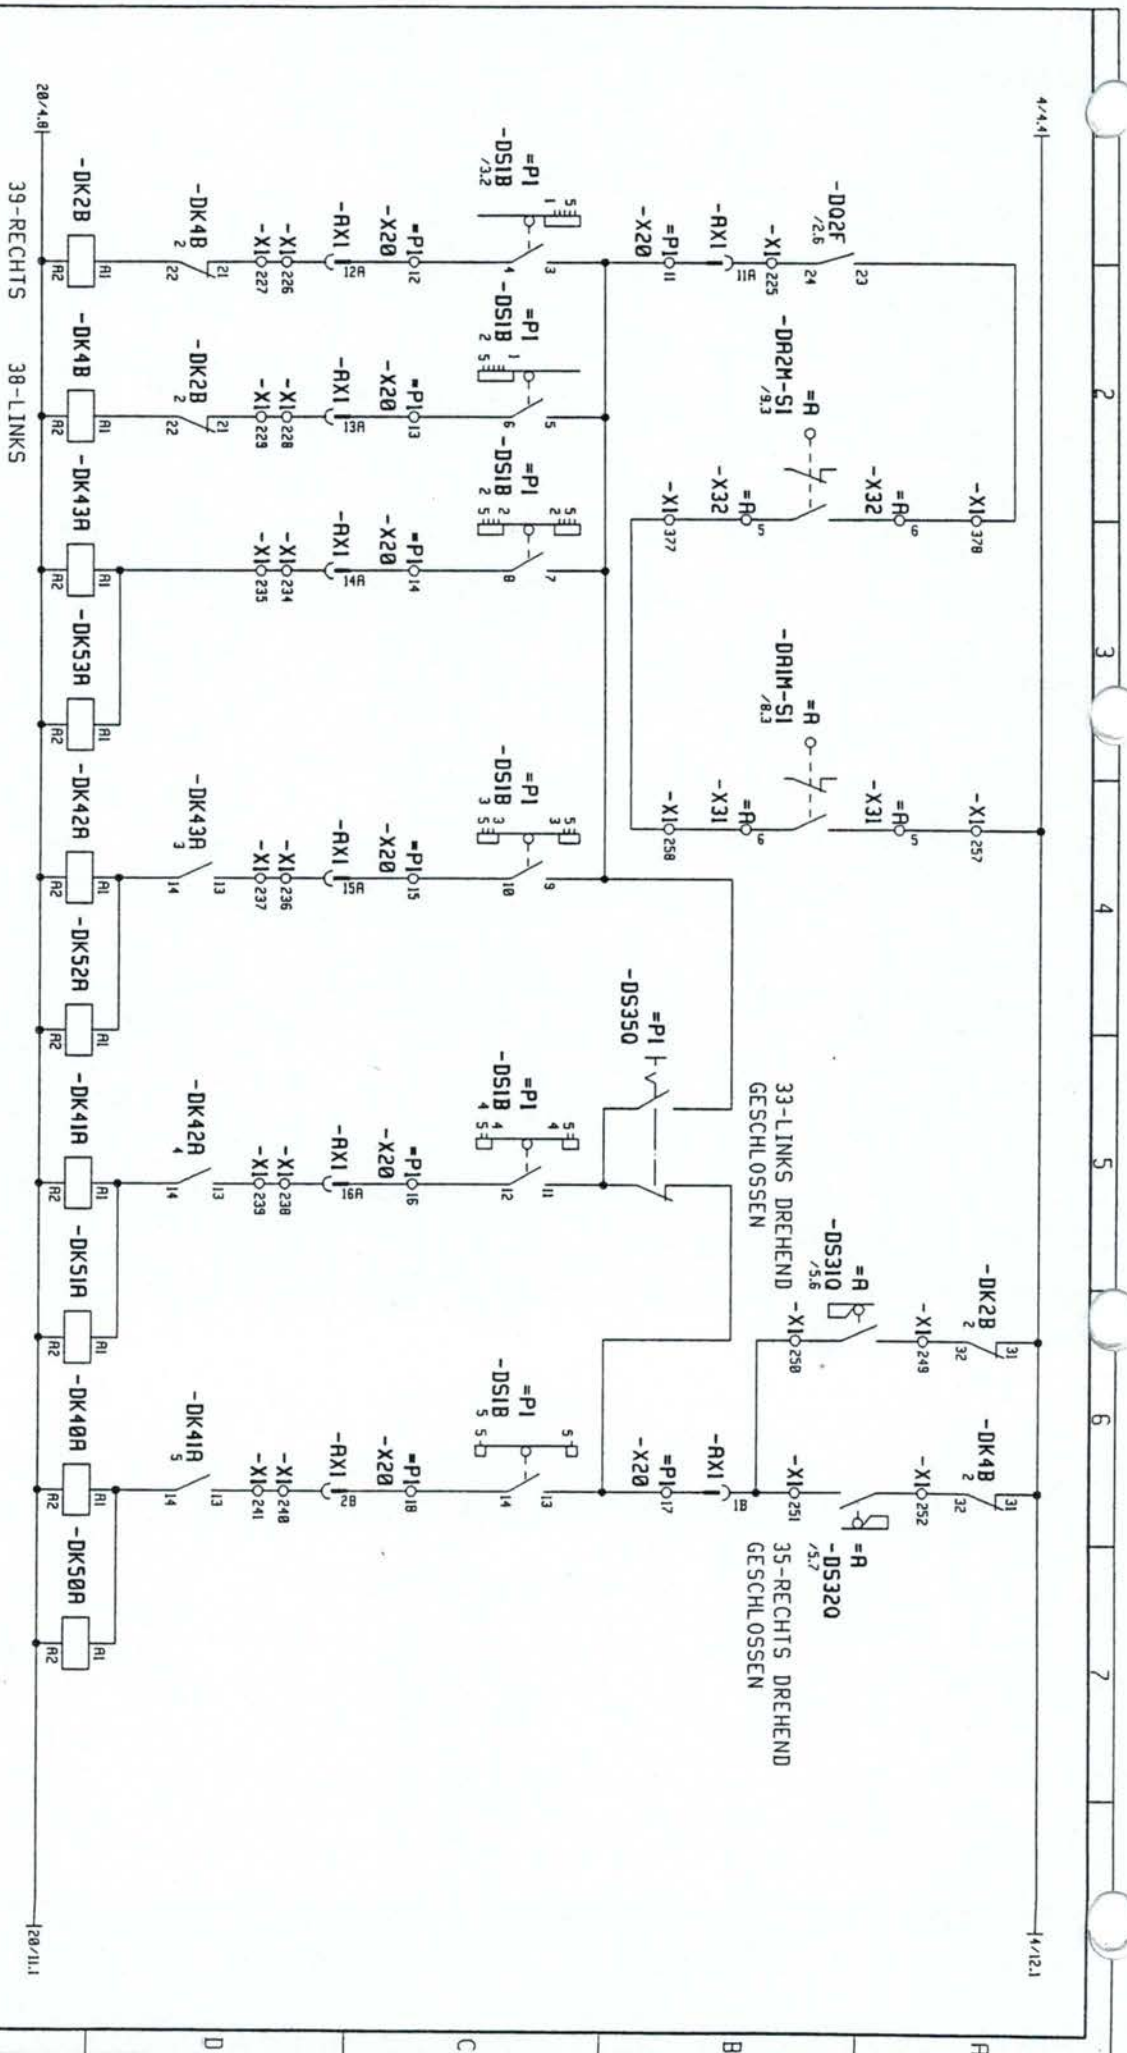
4/4.4
4/12.1
20/4.8
20/11.1

2
3
4
5
6
7

A
B
C
D

-DQ2F
/2.6
23
24
-X1 225
-AX1
11A
=P1 11
-X20
3
4
-DS1B
/3.2
=P1
5
1
=P1 12
-X20
-AX1
12A
-X1 226
-X1 227
-DK4B
2
21
22
A1
A2
-DK2B

-DA2M-S1
/9.3
=A
5
6
-DS1B
=P1
2
1
5
=P1 13
-X20
-AX1
13A
-X1 228
-X1 229
-DK2B
2
21
22
A1
A2
-DK4B

-X1 378
=A 6
-X32
=A 5
-X32
-X1 377
7
8
-DS1B
=P1
2
2
5
=P1 14
-X20
-AX1
14A
-X1 234
-X1 235
A1
A2
-DK43A
A1
A2
-DK53A

-DA1M-S1
/8.3
=A
-X1 257
=A 5
-X31
=A 6
-X31
-X1 258
9
10
-DS1B
=P1
3
3
5
=P1 15
-X20
-AX1
15A
-X1 236
-X1 237
-DK43A
3
13
14
A1
A2
-DK42A
A1
A2
-DK52A

33-LINKS DREHEND
GESCHLOSSEN
=P1
-DS350
11
12
-DS1B
=P1
4
4
5
=P1 16
-X20
-AX1
16A
-X1 238
-X1 239
-DK42A
4
13
14
A1
A2
-DK41A
A1
A2
-DK51A

-DK2B
2
31
32
-X1 249
=A
-DS310
/5.6
-X1 250

-DK4B
2
31
32
-X1 252
=A
-DS320
/5.7
-X1 251
35-RECHTS DREHEND
GESCHLOSSEN
-AX1
1B
=P1 17
-X20
13
14
-DS1B
=P1
5
5
=P1 18
-X20
-AX1
2B
-X1 240
-X1 241
-DK41A
5
13
14
A1
A2
-DK40A
A1
A2
-DK50A

39-RECHTS
38-LINKS